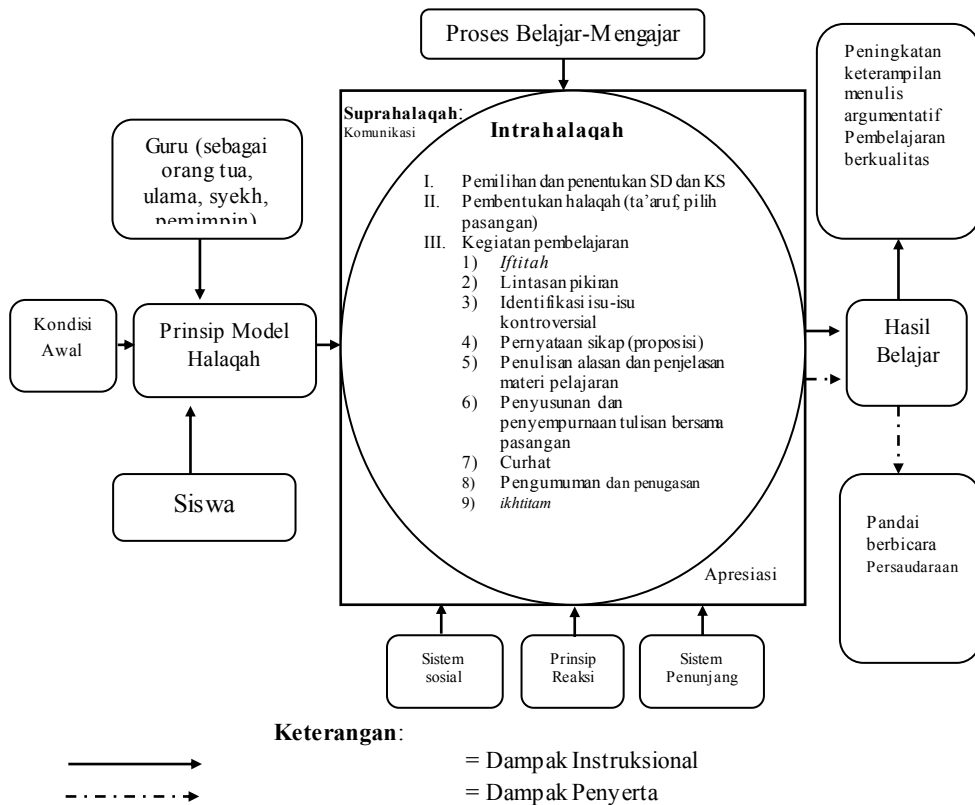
Proses Belajar-Mengajar

Peningkatan keterampilan menulis argumentatif Pembelajaran berkualitas

Suprahalaqah: Komunikasi

Intrahalaqah

I. Pemilihan dan penentukan SD dan KS
II. Pembentukan halaqah (ta'aruf, pilih pasangan)
III. Kegiatan pembelajaran
1) *Iftitah*
2) Lintasan pikiran
3) Identifikasi isu-isu kontroversial
4) Pernyataan sikap (proposisi)
5) Penulisan alasan dan penjelasan materi pelajaran
6) Penyusunan dan penyempurnaan tulisan bersama pasangan
7) Curhat
8) Pengumuman dan penugasan
9) *ikhtitam*

Apresiasi

Guru (sebagai orang tua, ulama, syekh, pemimpin)

Kondisi Awal

Prinsip Model Halaqah

Siswa

Hasil Belajar

Pandai berbicara Persaudaraan

Sistem sosial

Prinsip Reaksi

Sistem Penunjang

Keterangan:

= Dampak Instruksional

= Dampak Penyerta